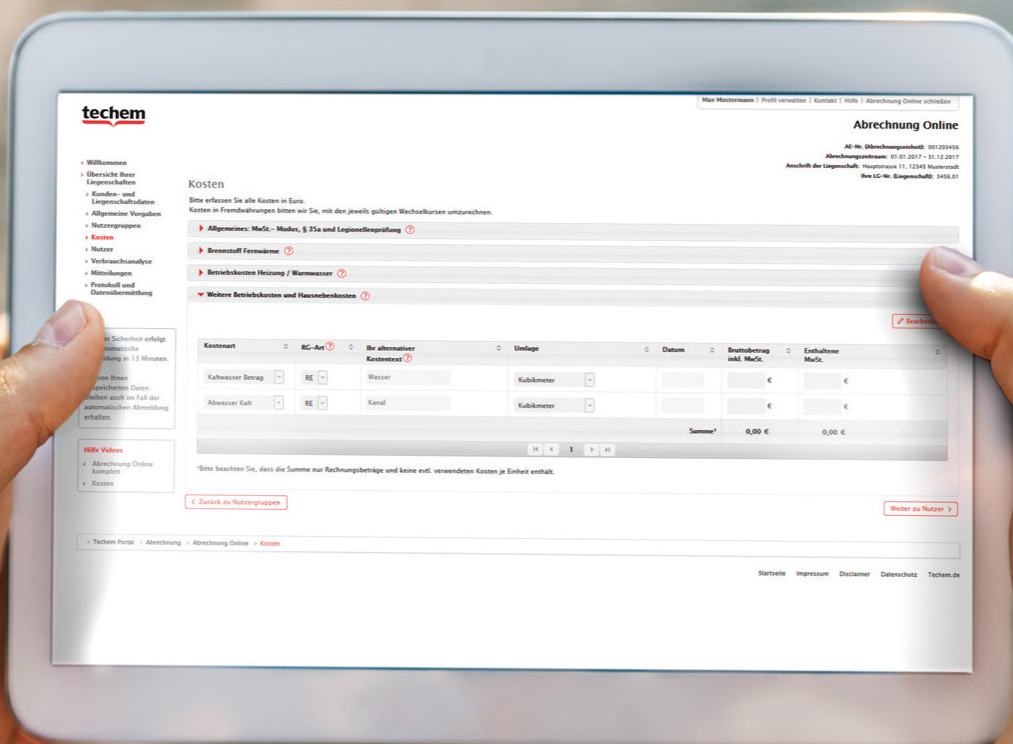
techem

Max Mustermann | Profil verwalten | Kontakt | Hilfe | Abrechnung Online schließen

Abrechnung Online

AE-Nr. (Abrechnungseinheit): 001203456
Abrechnungszeitraum: 01.01.2017 – 31.12.2017
Anschrift der Liegenschaft: Hauptstrasse 11, 12345 Musterstadt
Ihre LG-Nr. (Liegenschaft): 3456.01

› Willkommen
› Übersicht Ihrer Liegenschaften
› Kunden- und Liegenschaftsdaten
› Allgemeine Vorgaben
› Nutzergruppen
› Kosten
› Nutzer
› Verbrauchsanalyse
› Mitteilungen
› Protokoll und Datenübermittlung

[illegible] Sicherheit erfolgt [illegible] automatische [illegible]meldung in 13 Minuten.

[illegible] von Ihnen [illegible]speicherten Daten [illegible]leiben auch im Fall der automatischen Abmeldung erhalten.

Hilfe Videos
› Abrechnung Online komplett
› Kosten

Kosten

Bitte erfassen Sie alle Kosten in Euro.
Kosten in Fremdwährungen bitten wir Sie, mit den jeweils gültigen Wechselkursen umzurechnen.

Allgemeines: MwSt.- Modus, § 35a und Legionellenprüfung ?
Brennstoff Fernwärme ?
Betriebskosten Heizung / Warmwasser ?
Weitere Betriebskosten und Hausnebenkosten ?

Bearbei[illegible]

| Kostenart | RG-Art ? | Ihr alternativer Kostentext ? | Umlage | Datum | Bruttobetrag inkl. MwSt. | Enthaltene MwSt. |
|---|---|---|---|---|---|---|
| Kaltwasser Betrag | RE | Wasser | Kubikmeter | | € | € |
| Abwasser Kalt | RE | Kanal | Kubikmeter | | € | € |
| | | | | Summe* | 0,00 € | 0,00 € |

1

*Bitte beachten Sie, dass die Summe nur Rechnungsbeträge und keine evtl. verwendeten Kosten je Einheit enthält.

‹ Zurück zu Nutzergruppen

Weiter zu Nutzer ›

› Techem Portal › Abrechnung › Abrechnung Online › Kosten

Startseite Impressum Disclaimer Datenschutz Techem.de